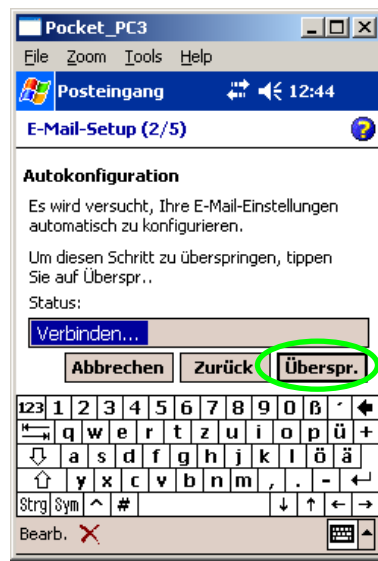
Pocket_PC3

File Zoom Tools Help

Posteingang 12:44

E-Mail-Setup (2/5)

Autokonfiguration

Es wird versucht, Ihre E-Mail-Einstellungen automatisch zu konfigurieren.

Um diesen Schritt zu überspringen, tippen Sie auf Überspr..

Status:

Verbinden...

Abbrechen Zurück Überspr.

123 1 2 3 4 5 6 7 8 9 0 ß ´
q w e r t z u i o p ü +
a s d f g h j k l ö ä
y x c v b n m , . - 
Strg Sym ^ # ↓ ↑ ← →

Bearb.